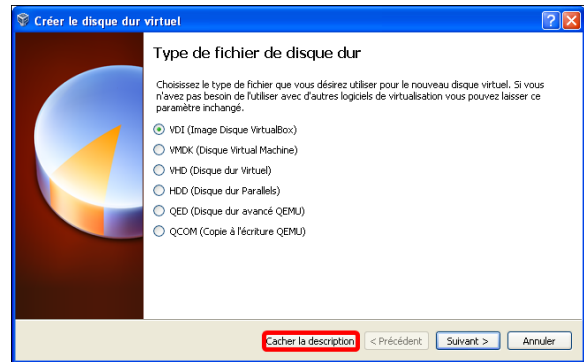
Créer le disque dur virtuel

?

X

Type de fichier de disque dur

Choisissez le type de fichier que vous désirez utiliser pour le nouveau disque virtuel. Si vous n'avez pas besoin de l'utiliser avec d'autres logiciels de virtualisation vous pouvez laisser ce paramètre inchangé.

VDI (Image Disque VirtualBox)

VMDK (Disque Virtual Machine)

VHD (Disque dur Virtuel)

HDD (Disque dur Parallels)

QED (Disque dur avancé QEMU)

QCOW (Copie à l'écriture QEMU)

Cacher la description

< Précédent

Suivant >

Annuler